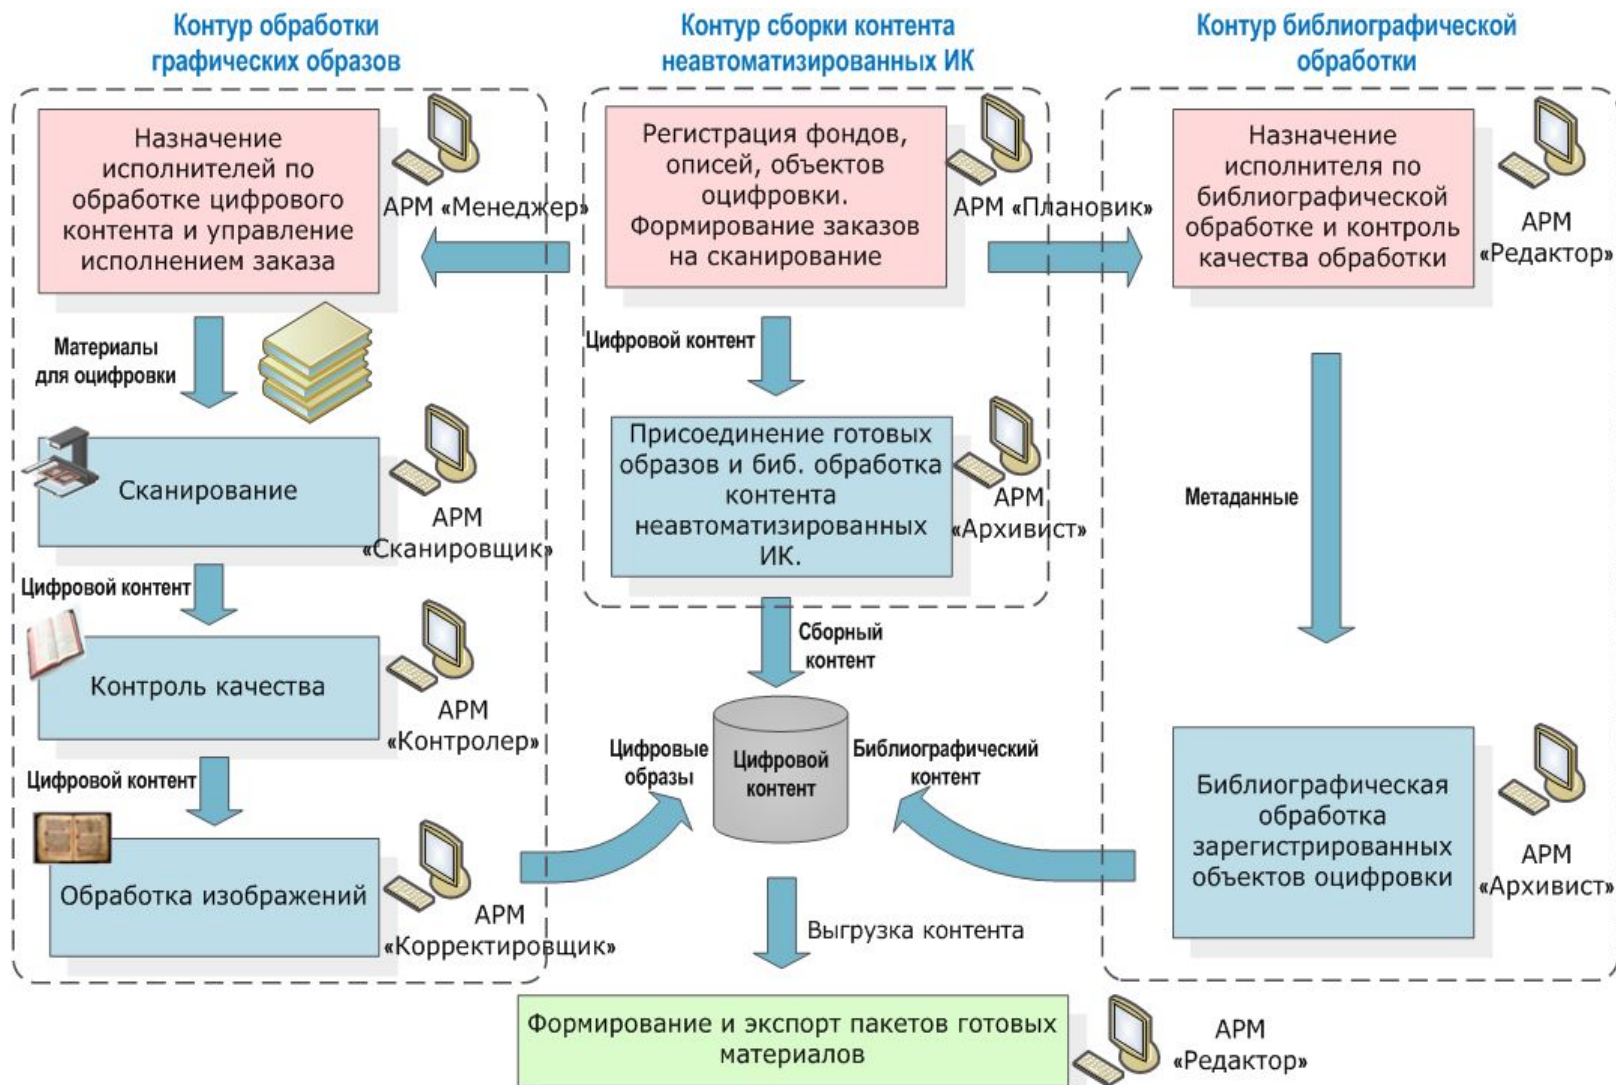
Контур обработки графических образов

Контур сборки контента неавтоматизированных ИК

Контур библиографической обработки

Назначение исполнителей по обработке цифрового контента и управление исполнением заказа

АРМ «Менеджер»

Регистрация фондов, описей, объектов оцифровки. Формирование заказов на сканирование

АРМ «Плановик»

Назначение исполнителя по библиографической обработке и контроль качества обработки

АРМ «Редактор»

Материалы для оцифровки

Цифровой контент

Сканирование

АРМ «Сканировщик»

Присоединение готовых образов и биб. обработка контента неавтоматизированных ИК.

АРМ «Архивист»

Метаданные

Цифровой контент

Контроль качества

АРМ «Контролер»

Сборный контент

Цифровой контент

Цифровые образы

Цифровой контент

Библиографический контент

Обработка изображений

АРМ «Корректировщик»

Библиографическая обработка зарегистрированных объектов оцифровки

АРМ «Архивист»

Выгрузка контента

Формирование и экспорт пакетов готовых материалов

АРМ «Редактор»